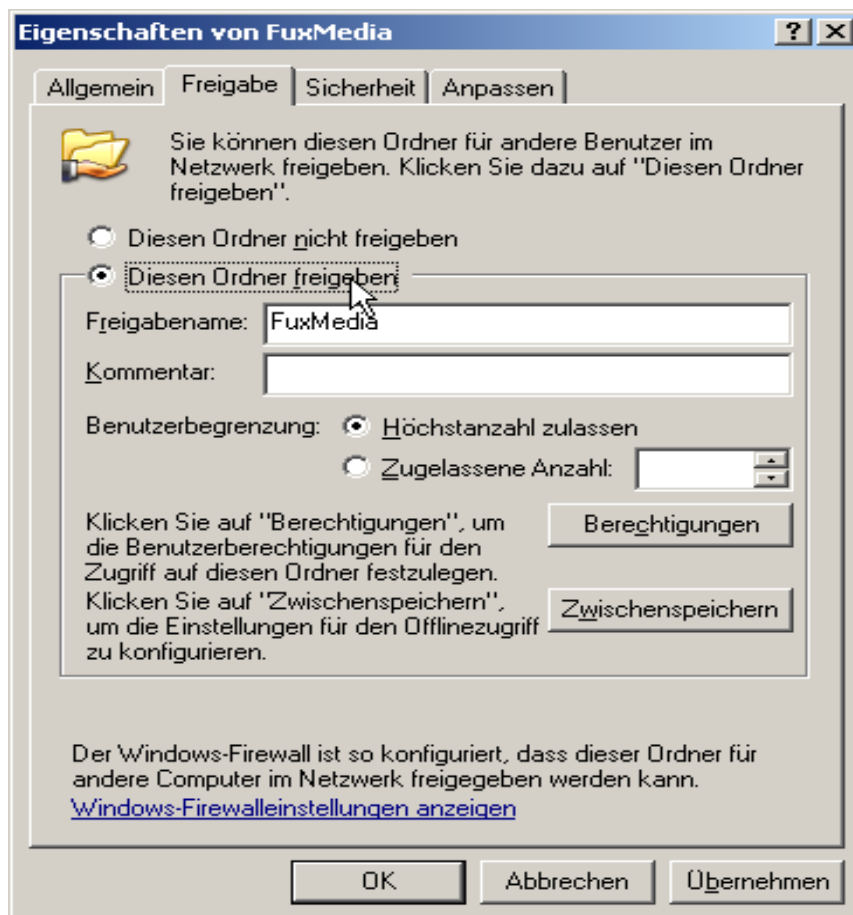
Eigenschaften von FuxMedia

?
X

Allgemein
Freigabe
Sicherheit
Anpassen

Sie können diesen Ordner für andere Benutzer im Netzwerk freigeben. Klicken Sie dazu auf "Diesen Ordner freigeben".

Diesen Ordner nicht freigeben

Diesen Ordner freigeben

Freigabename: FuxMedia

Kommentar:

Benutzerbegrenzung: Höchstanzahl zulassen

Zugelassene Anzahl:

Klicken Sie auf "Berechtigungen", um die Benutzerberechtigungen für den Zugriff auf diesen Ordner festzulegen.

Berechtigungen

Klicken Sie auf "Zwischenspeichern", um die Einstellungen für den Offlinezugriff zu konfigurieren.

Zwischenspeichern

Der Windows-Firewall ist so konfiguriert, dass dieser Ordner für andere Computer im Netzwerk freigegeben werden kann.

Windows-Firewalleinstellungen anzeigen

OK
Abbrechen
Übernehmen